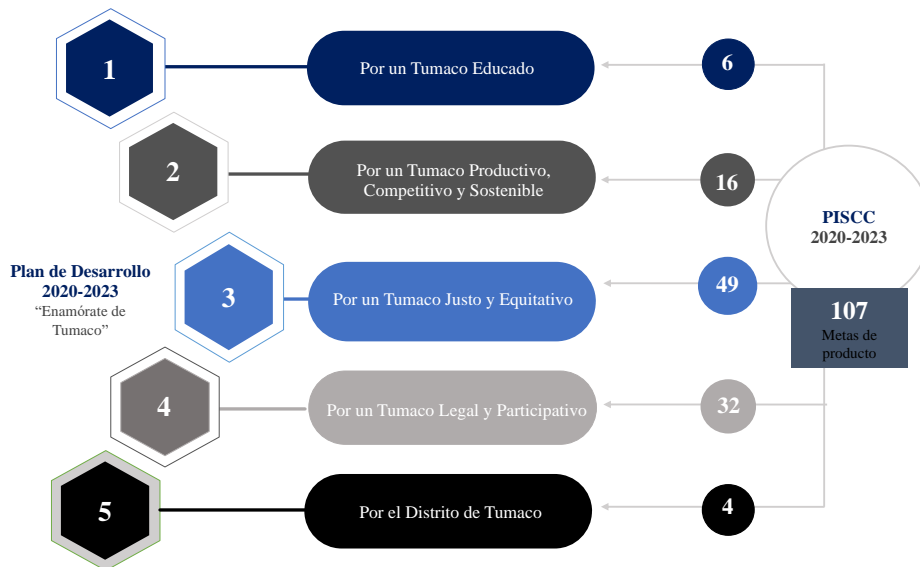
Plan de Desarrollo 2020-2023
“Enamórate de Tumaco”

1
Por un Tumaco Educado
6

2
Por un Tumaco Productivo, Competitivo y Sostenible
16

3
Por un Tumaco Justo y Equitativo
49

4
Por un Tumaco Legal y Participativo
32

5
Por el Distrito de Tumaco
4

PISCC 2020-2023

107
Metas de producto